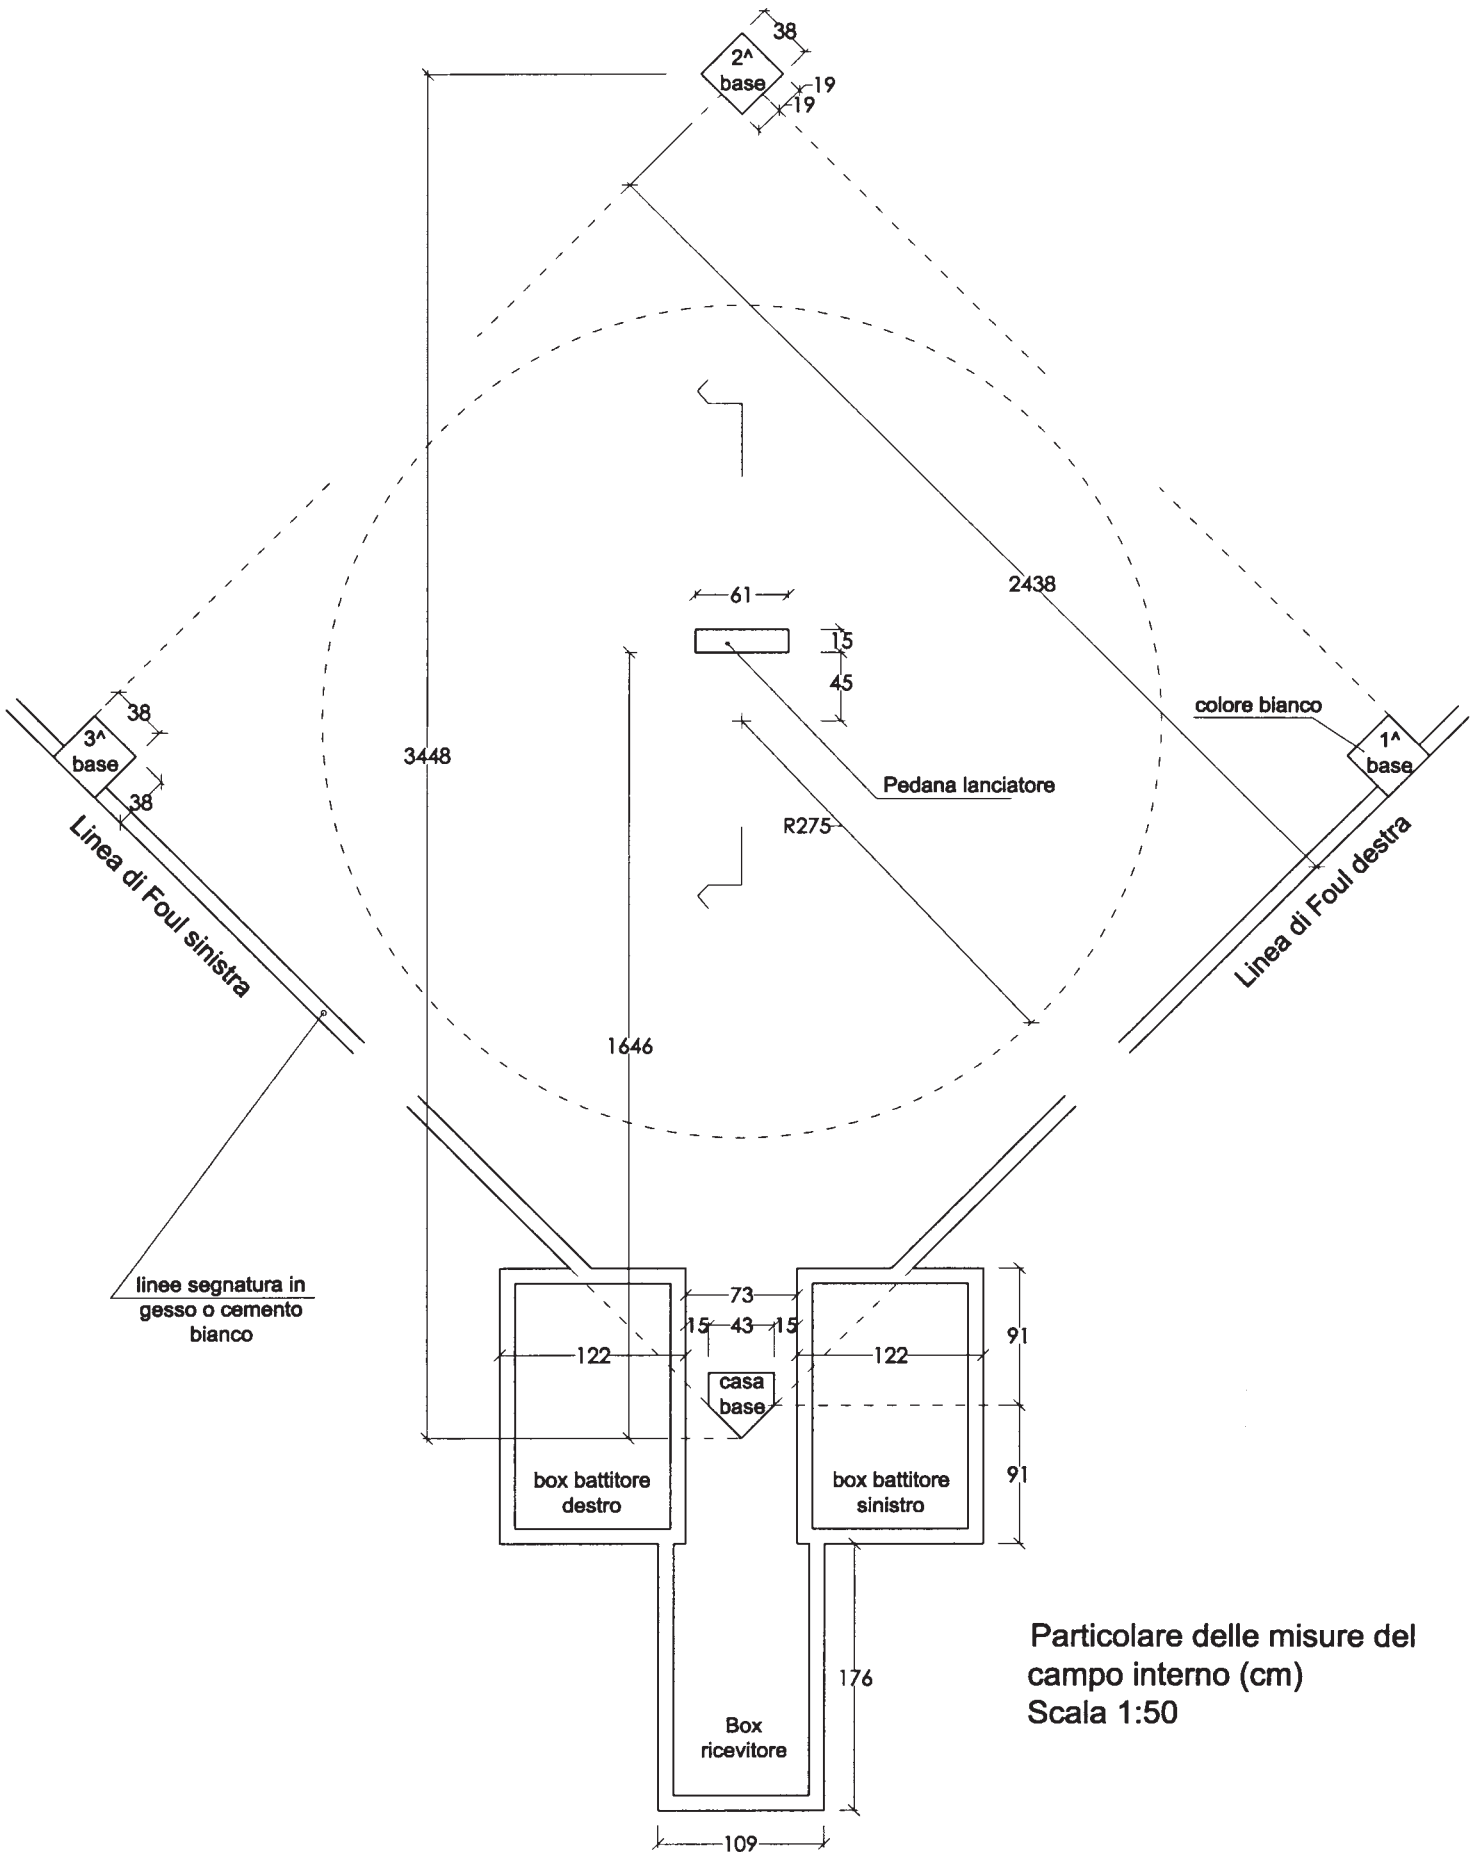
38
2^ base
19
19

2438

61

15

45

3448

3^ base
38
38

colore bianco
1^ base

Pedana lanciatore

R275

Linea di Foul sinistra

Linea di Foul destra

1646

linee segnatura in gesso o cemento bianco

73
15 43 15
122
122
91
casa base
91
box battitore destro
box battitore sinistro

176
Box ricevitore

109

Particolare delle misure del campo interno (cm)
Scala 1:50